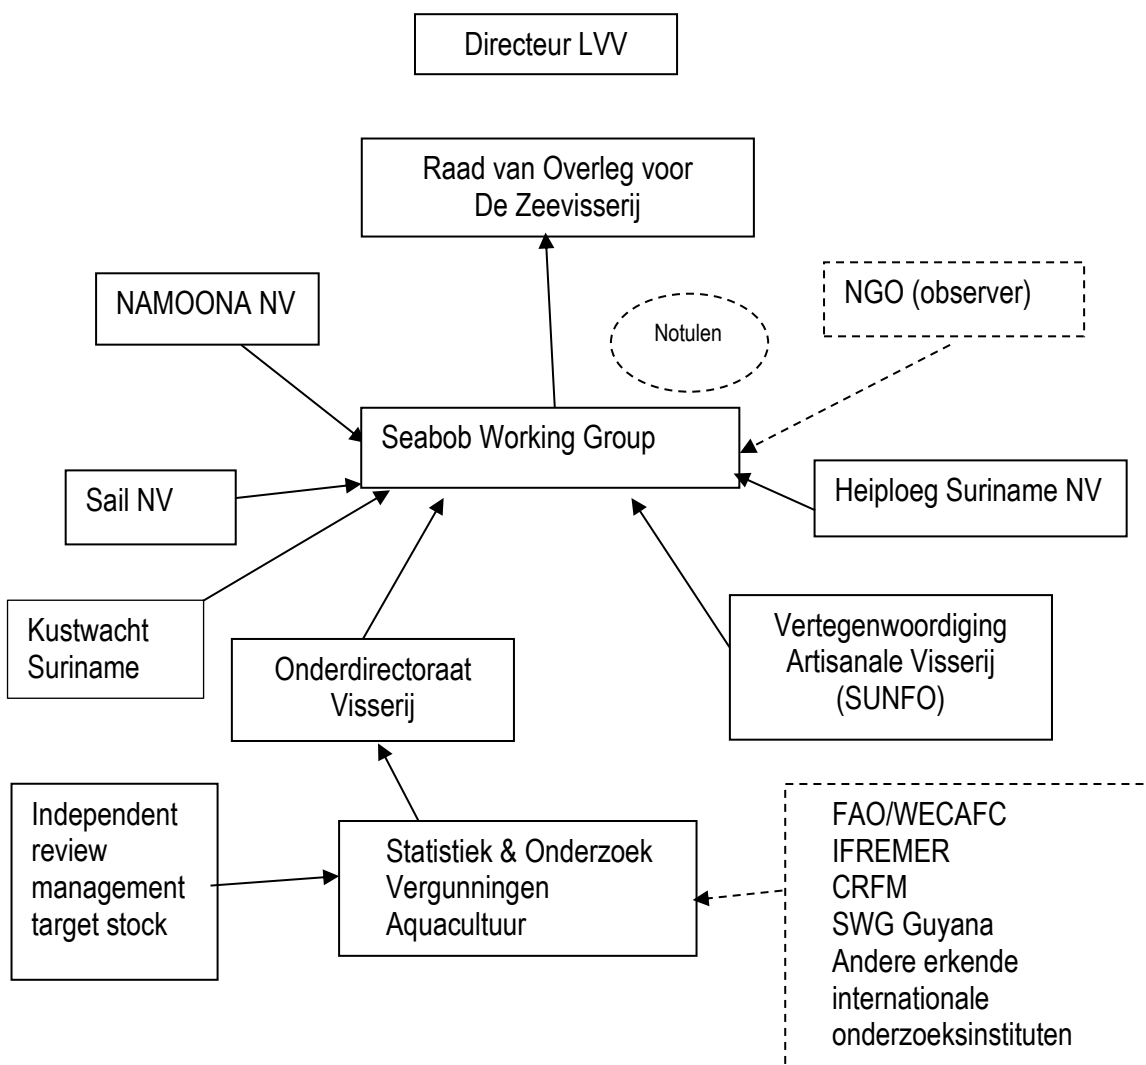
Directeur LVV

Raad van Overleg voor De Zeevisserij

NAMOONA NV

Notulen

NGO (observer)

Seabob Working Group

Sail NV

Heiploeg Suriname NV

Kustwacht Suriname

Onderdirectoraat Visserij

Vertegenwoordiging Artisanale Visserij (SUNFO)

Independent review management target stock

Statistiek & Onderzoek
Vergunningen
Aquacultuur

FAO/WECAFC
IFREMER
CRFM
SWG Guyana
Andere erkende internationale onderzoeksinstituten